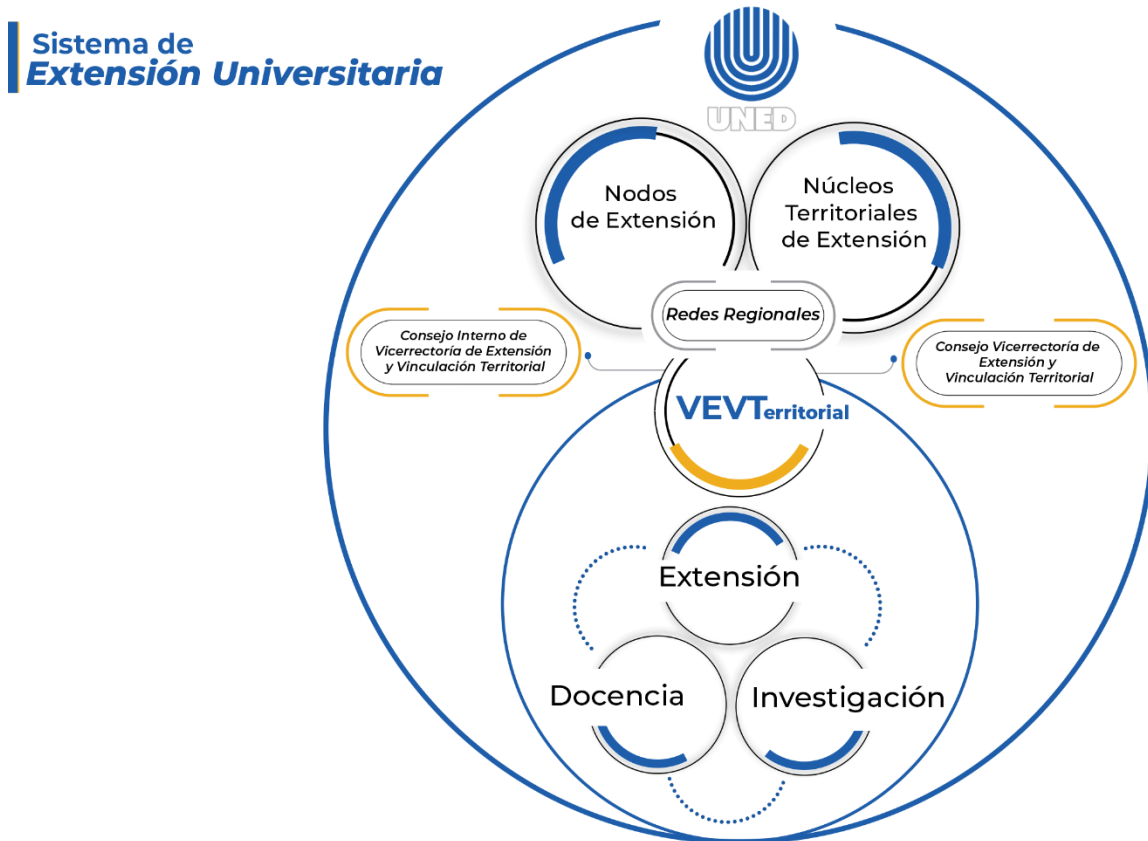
Sistema de
Extensión Universitaria

UNED

Nodos de Extensión

Núcleos Territoriales de Extensión

Redes Regionales

Consejo Interno de Vicerrectoría de Extensión y Vinculación Territorial

Consejo Vicerrectoría de Extensión y Vinculación Territorial

VEVTerritorial

Extensión

Docencia

Investigación